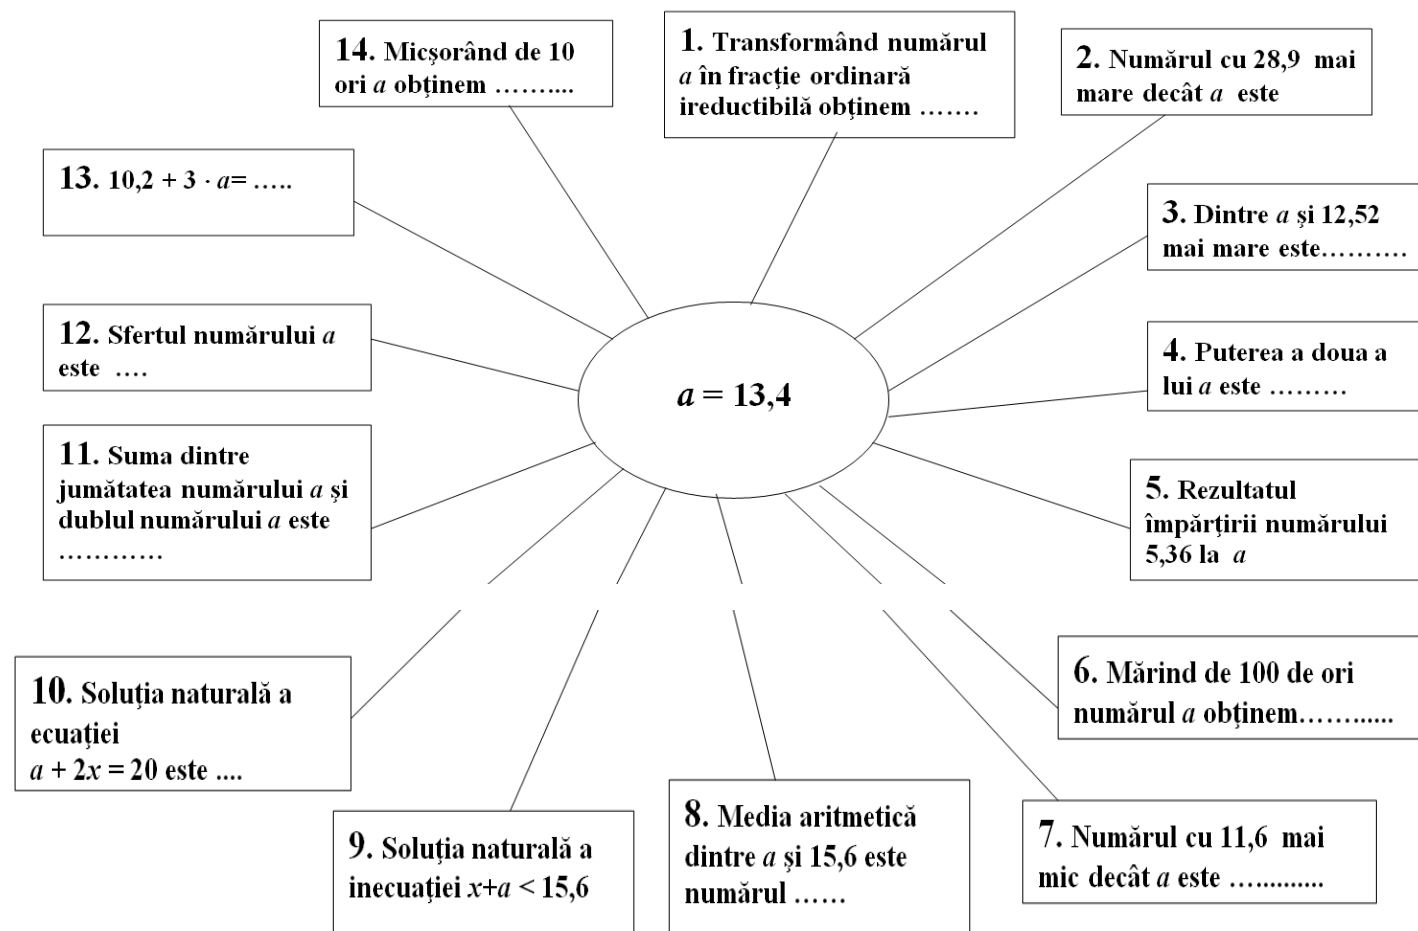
$a = 13,4$

1. Transformând numărul $a$ în fracție ordinară ireductibilă obținem …….

2. Numărul cu 28,9 mai mare decât $a$ este

3. Dintre $a$ și 12,52 mai mare este……….

4. Puterea a doua a lui $a$ este ………

5. Rezultatul împărțirii numărului 5,36 la $a$

6. Mărind de 100 de ori numărul $a$ obținem………....

7. Numărul cu 11,6 mai mic decât $a$ este …..........

8. Media aritmetică dintre $a$ și 15,6 este numărul ……

9. Soluția naturală a inecuației $x+a < 15,6$

10. Soluția naturală a ecuației $a + 2x = 20$ este ....

11. Suma dintre jumătatea numărului $a$ și dublul numărului $a$ este …………

12. Sfertul numărului $a$ este ….

13. $10,2 + 3 \cdot a =$ …..

14. Micșorând de 10 ori $a$ obținem ………..